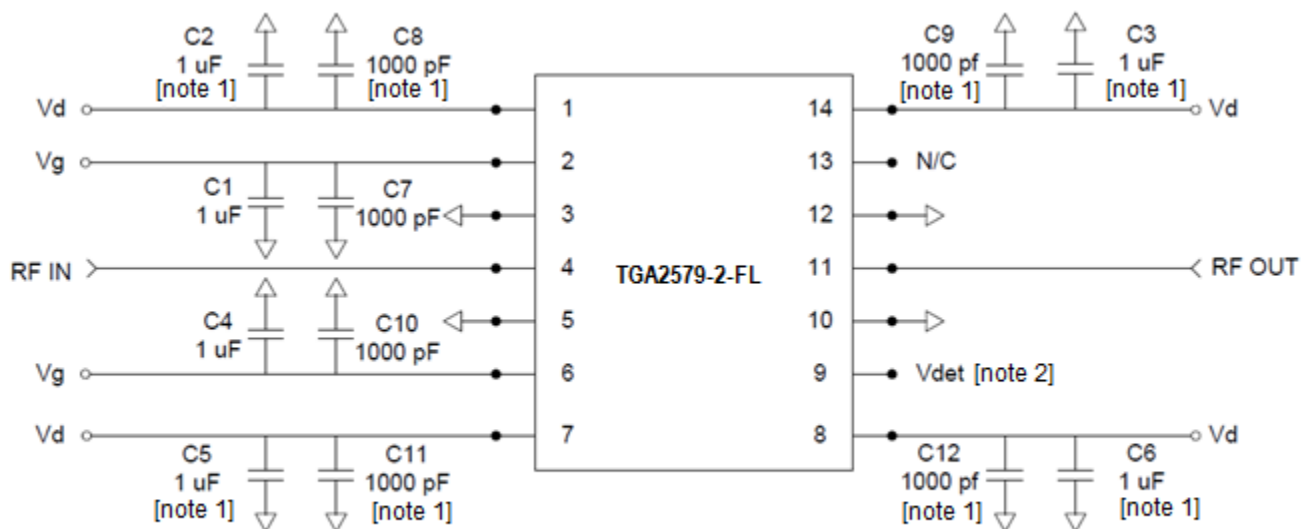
C2
1 uF
[note 1]

C8
1000 pF
[note 1]

C9
1000 pf
[note 1]

C3
1 uF
[note 1]

Vd
1
14
Vd

Vg
2
13
N/C

C1
1 uF

C7
1000 pF
3
12

RF IN
4
TGA2579-2-FL
11
RF OUT

C4
1 uF

C10
1000 pF
5
10

Vg
6
9
Vdet [note 2]

Vd
7
8
Vd

C5
1 uF
[note 1]

C11
1000 pF
[note 1]

C12
1000 pf
[note 1]

C6
1 uF
[note 1]